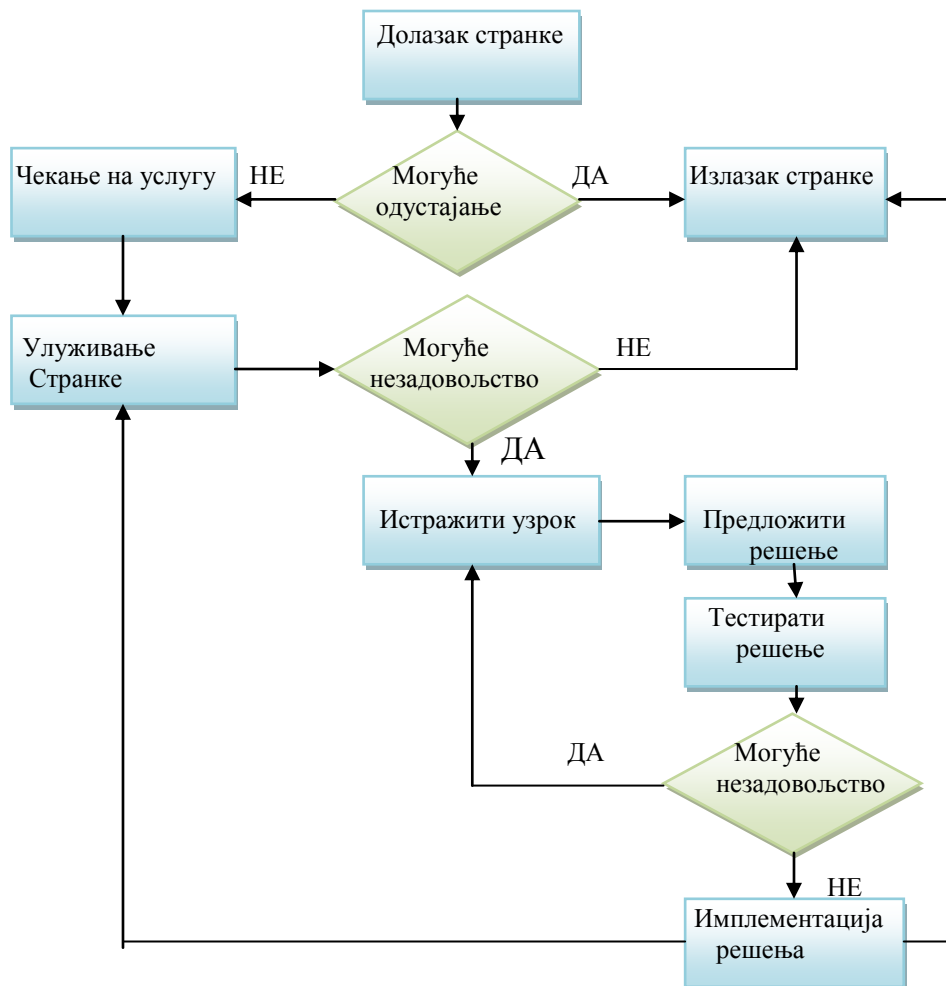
Долазак странке

Чекање на услугу

НЕ

Могуће одустајање

ДА

Излазак странке

Улуживање Странке

Могуће незадовољство

НЕ

ДА

Истражити узрок

Предложити решење

Тестирати решење

ДА

Могуће незадовољство

НЕ

Имплементација решења